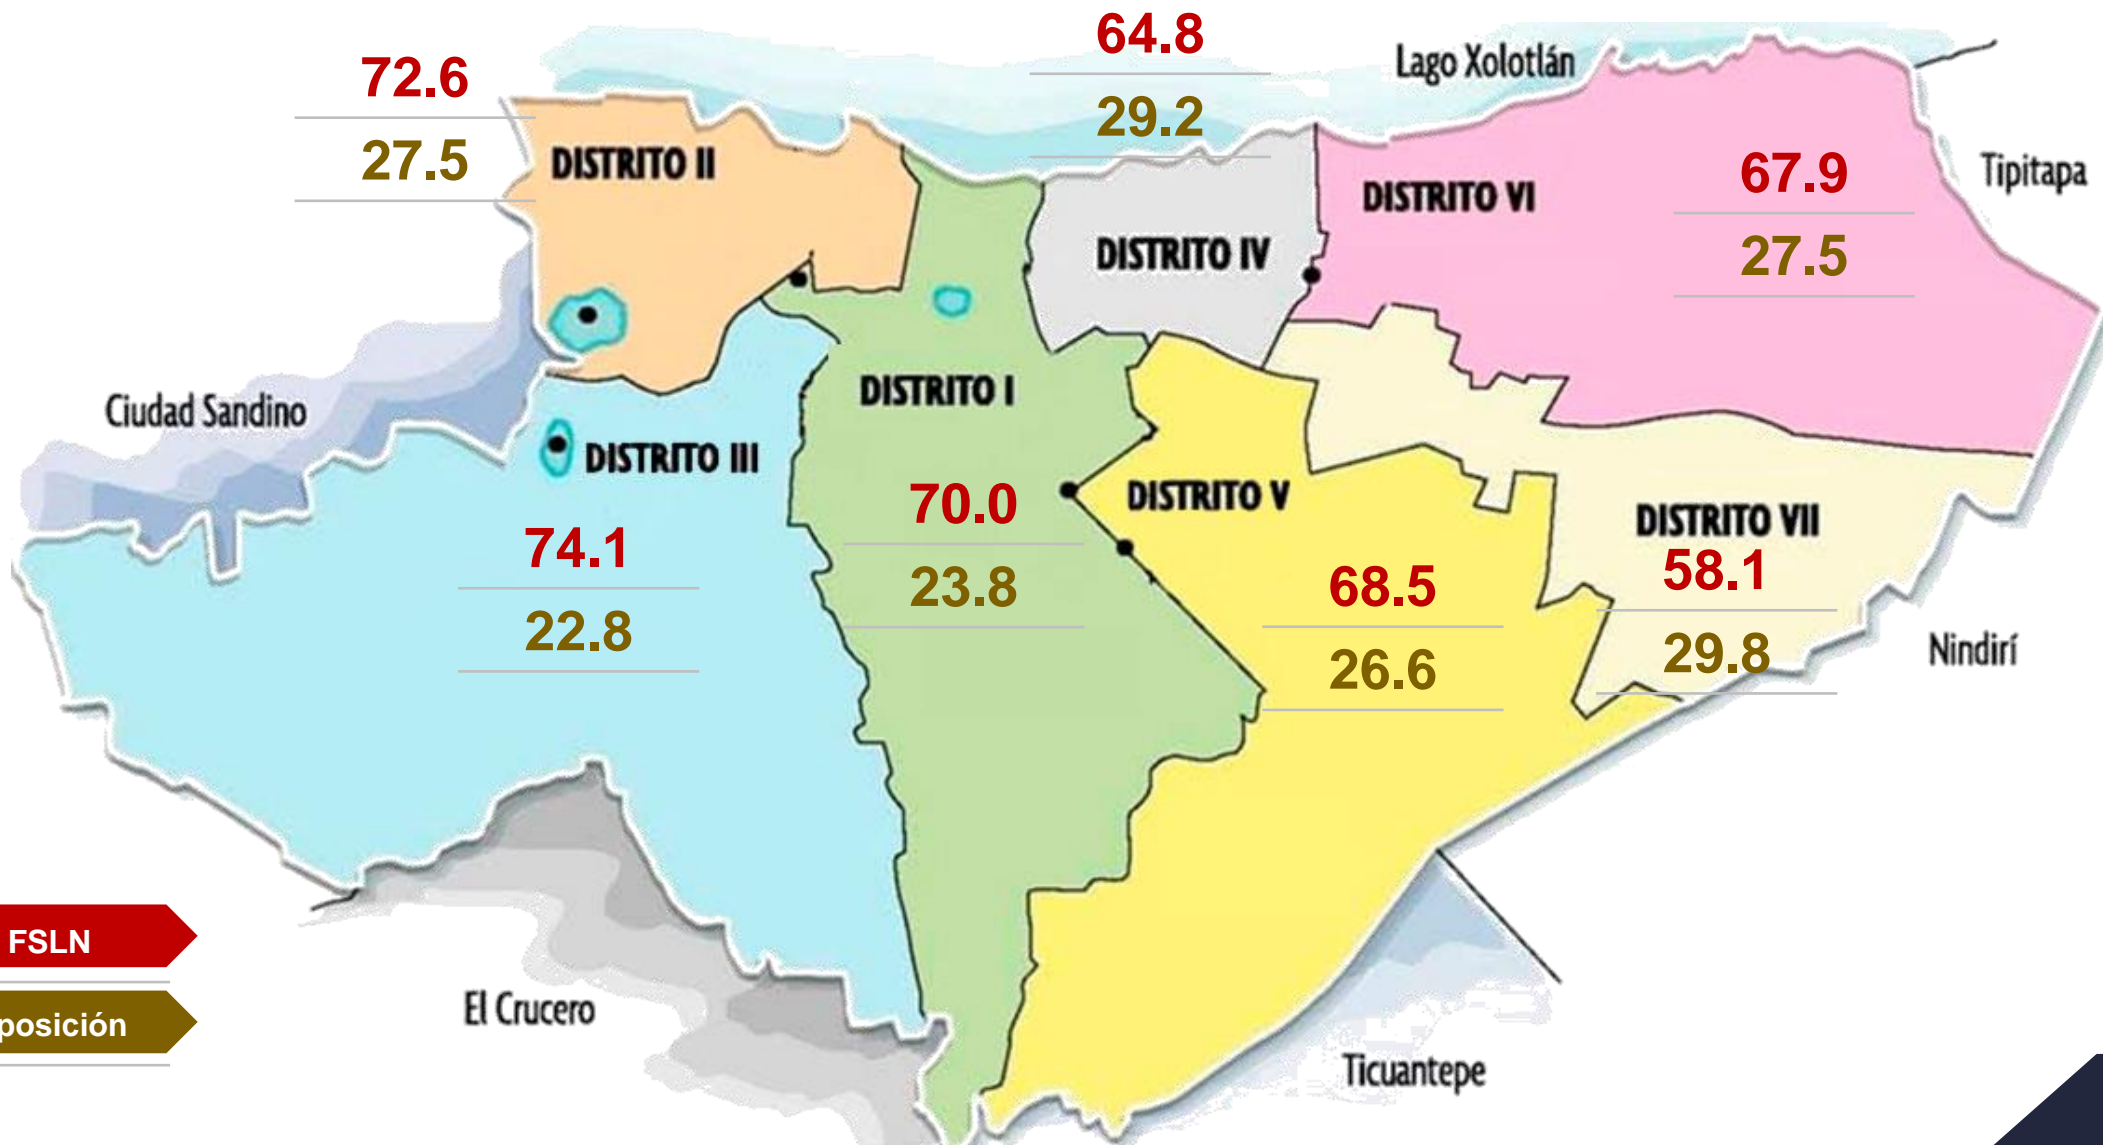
72.6

27.5

DISTRITO II

64.8

29.2

Lago Xolotlán

DISTRITO IV

DISTRITO VI

67.9

27.5

Tipitapa

Ciudad Sandino

DISTRITO I

DISTRITO III

70.0

23.8

DISTRITO V

74.1

22.8

68.5

26.6

DISTRITO VII

58.1

29.8

Nindirí

FSLN

posición

El Crucero

Ticuantepe